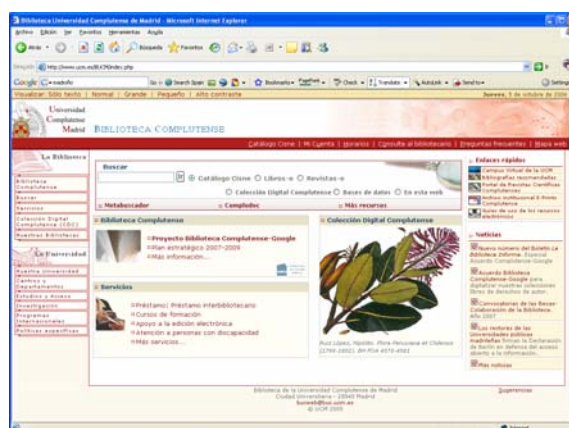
Biblioteca Universidad Complutense de Madrid - Microsoft Internet Explorer

Archivo Edición Ver Favoritos Herramientas Ayuda

Atrás Búsqueda Favoritos

Dirección http://www.ucm.es/BUCM/index.php

Google

Visualizar: Sólo texto | Normal | Grande | Pequeño | Alto contraste

Jueves, 5 de octubre de 2006

Universidad Complutense Madrid BIBLIOTECA COMPLUTENSE

Catálogo Cisne | Mi Cuenta | Horarios | Consulta al bibliotecario | Preguntas frecuentes | Mapa web

La Biblioteca

Biblioteca Complutense
Buscar
Servicios
Colección Digital Complutense (CDC)
Nuestras Bibliotecas

La Universidad

Nuestra Universidad
Centros y Departamentos
Estudios y Acceso
Investigación
Programas Internacionales
Políticas específicas

Buscar

Catálogo Cisne Libros-e Revistas-e

Colección Digital Complutense Bases de datos En esta web

Metabuscador Compludoc Más recursos

Biblioteca Complutense

Proyecto Biblioteca Complutense-Google
Plan estratégico 2007-2009
Más información...

Colección Digital Complutense

Ruiz López, Hipólito. Flora Peruviana et Chilensis (1798-1802). BH FOA 4570-4581

Servicios

Préstamo| Préstamo interbibliotecario
Cursos de formación
Apoyo a la edición electrónica
Atención a personas con discapacidad
Más servicios...

Enlaces rápidos

Campus Virtual de la UCM
Bibliografías recomendadas
Portal de Revistas Científicas Complutenses
Archivo Institucional E-Prints Complutense
Taller de uso de los recursos electrónicos

Noticias

Nuevo número del Boletín La Biblioteca Informa. Especial Acuerdo Complutense-Google

Acuerdo Biblioteca Complutense-Google para digitalizar nuestras colecciones libres de derechos de autor.

Convocatorias de las Becas-Colaboración de la Biblioteca. Año 2007

Los rectores de las Universidades públicas madrileñas firman la Declaración de Berlín en defensa del acceso abierto a la información.

Más noticias

Biblioteca de la Universidad Complutense de Madrid
Ciudad Universitaria - 28040 Madrid
buceweb@buc.ucm.es
© UCM 2005

Sugerencias

Internet